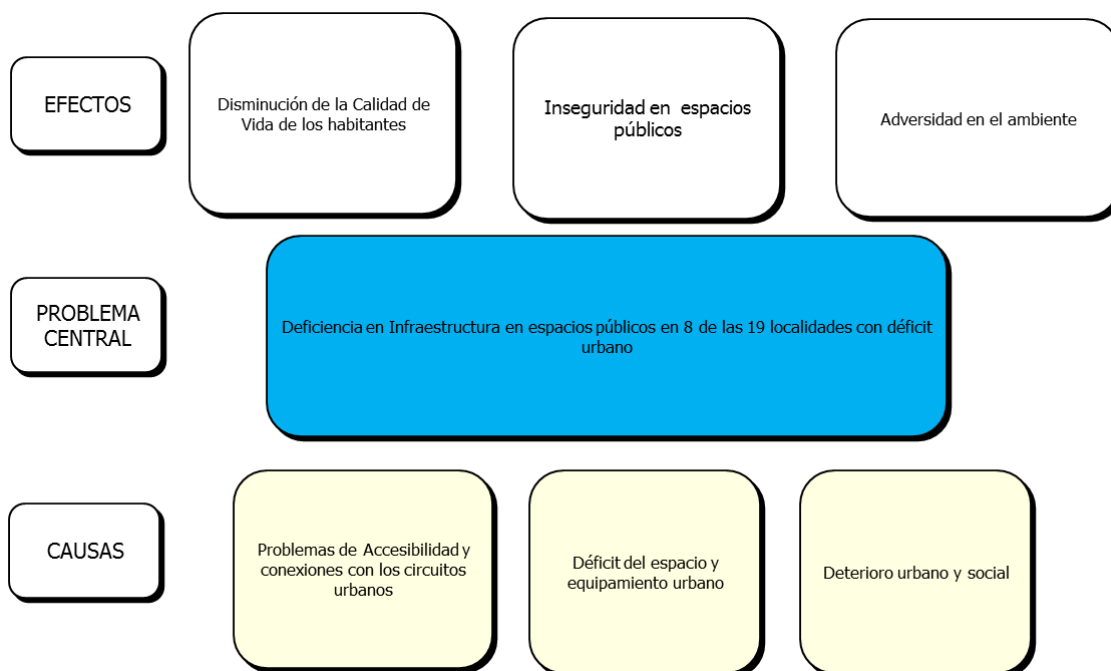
EFECTOS

Disminución de la Calidad de Vida de los habitantes

Inseguridad en espacios públicos

Adversidad en el ambiente

PROBLEMA CENTRAL

Deficiencia en Infraestructura en espacios públicos en 8 de las 19 localidades con déficit urbano

CAUSAS

Problemas de Accesibilidad y conexiones con los circuitos urbanos

Déficit del espacio y equipamiento urbano

Deterioro urbano y social